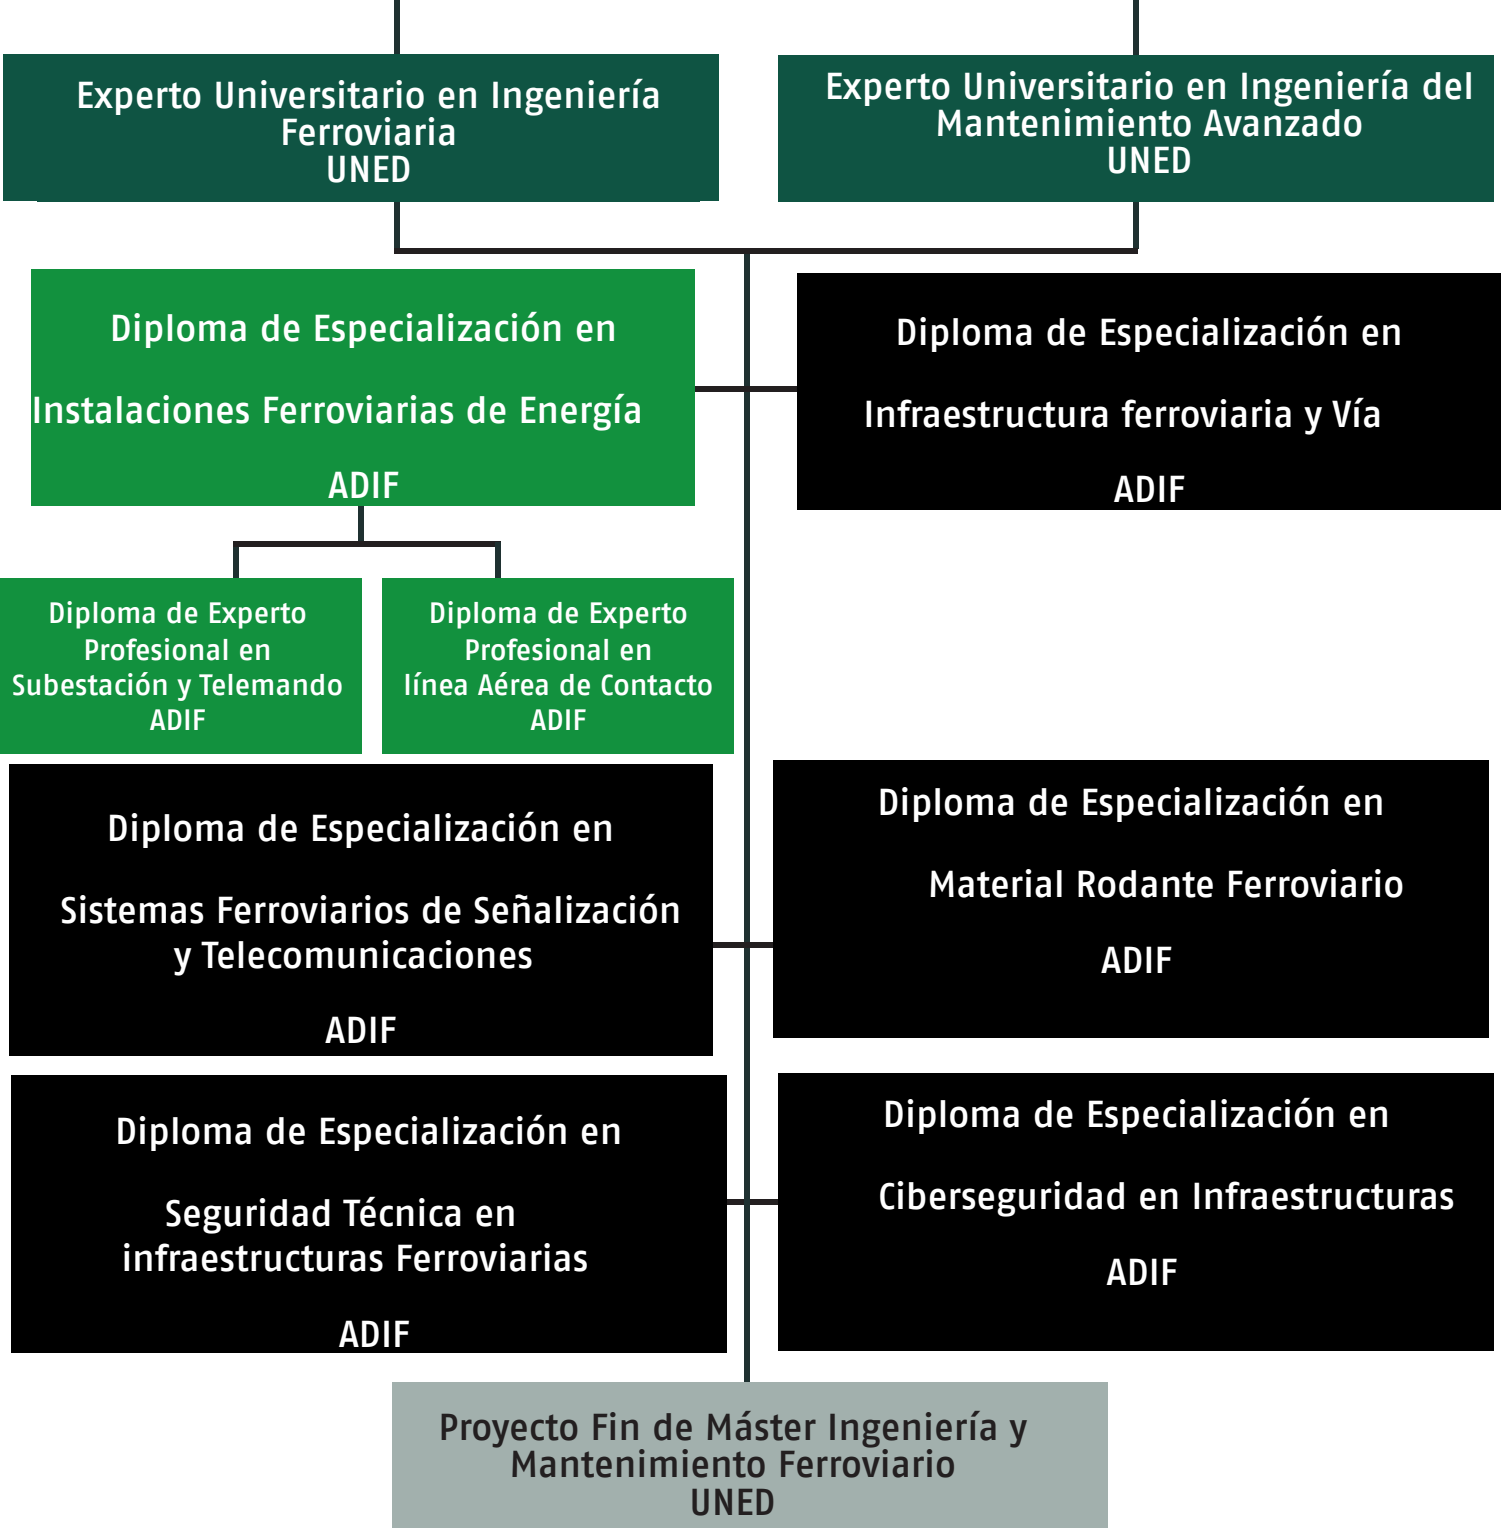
Experto Universitario en Ingeniería Ferroviaria
UNED

Experto Universitario en Ingeniería del Mantenimiento Avanzado
UNED

Diploma de Especialización en

Instalaciones Ferroviarias de Energía

ADIF

Diploma de Especialización en

Infraestructura ferroviaria y Vía

ADIF

Diploma de Experto Profesional en Subestación y Telemando
ADIF

Diploma de Experto Profesional en línea Aérea de Contacto
ADIF

Diploma de Especialización en

Sistemas Ferroviarios de Señalización y Telecomunicaciones

ADIF

Diploma de Especialización en

Material Rodante Ferroviario

ADIF

Diploma de Especialización en

Seguridad Técnica en infraestructuras Ferroviarias

ADIF

Diploma de Especialización en

Ciberseguridad en Infraestructuras

ADIF

Proyecto Fin de Máster Ingeniería y Mantenimiento Ferroviario
UNED